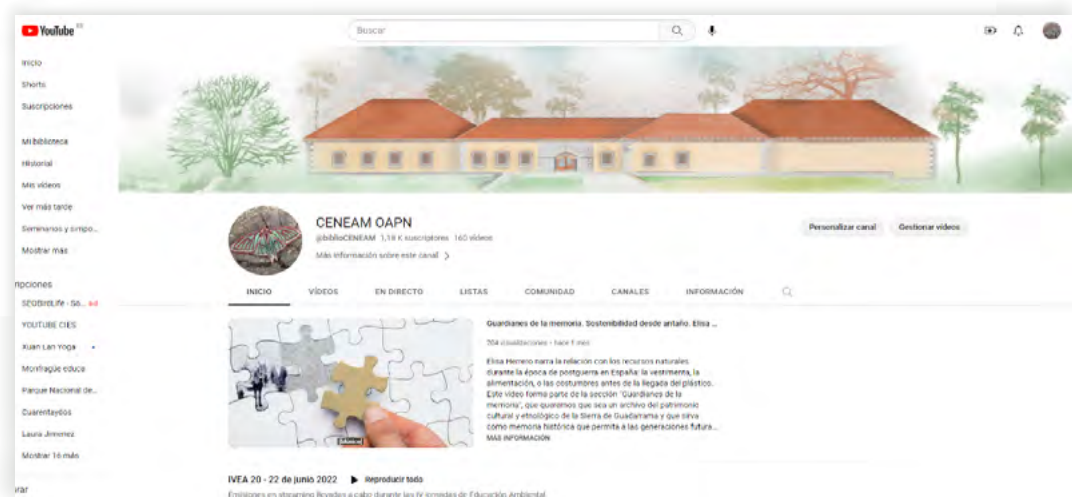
YouTube ES

Buscar

Inicio
Shorts
Suscripciones

Mi biblioteca
Historial
Mis vídeos
Ver más tarde
Seminarios y simpo...
Mostrar más

ripciones
SEOBirdLife - So...
YOUTUBE CIES
Xuan Lan Yoga
Monfragüe educa
Parque Nacional de...
Guarentaydos
Laura Jimenez
Mostrar 16 más

rar

CENEAM OAPN
@biblioCENEAM 1,18 K suscriptores 160 vídeos
Más información sobre este canal >

Personalizar canal
Gestionar vídeos

INICIO
VÍDEOS
EN DIRECTO
LISTAS
COMUNIDAD
CANALES
INFORMACIÓN

Guardianes de la memoria. Sostenibilidad desde antaño. Elisa ...
204 visualizaciones • hace 1 mes
Elisa Herrero narra la relación con los recursos naturales durante la época de postguerra en España: la vestimenta, la alimentación, o las costumbres antes de la llegada del plástico. Este vídeo forma parte de la sección "Guardianes de la memoria", que queremos que sea un archivo del patrimonio cultural y etnológico de la Sierra de Guadarrama y que sirva como memoria histórica que permita a las generaciones futura...
MÁS INFORMACIÓN

IVEA 20 - 22 de junio 2022 ▶ Reproducir todo
Emisiones en streaming llevadas a cabo durante las IV Jornadas de Educación Ambiental